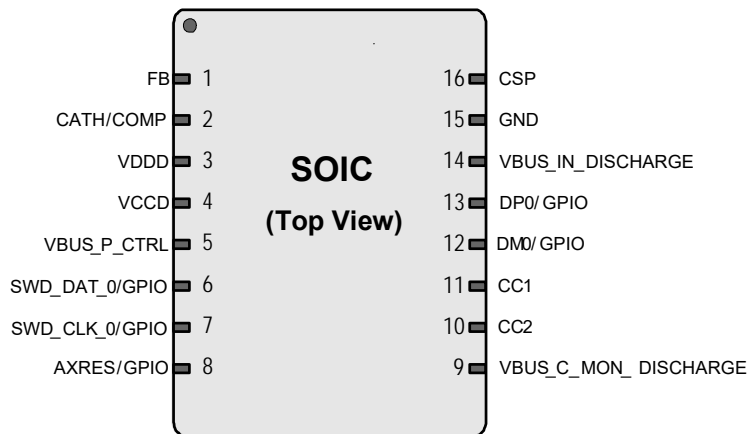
SOIC
(Top View)

FB 1
CATH/COMP 2
VDDD 3
VCCD 4
VBUS_P_CTRL 5
SWD_DAT_0/GPIO 6
SWD_CLK_0/GPIO 7
AXRES/GPIO 8

16 CSP
15 GND
14 VBUS_IN_DISCHARGE
13 DP0/ GPIO
12 DM0/ GPIO
11 CC1
10 CC2
9 VBUS_C_MON_ DISCHARGE